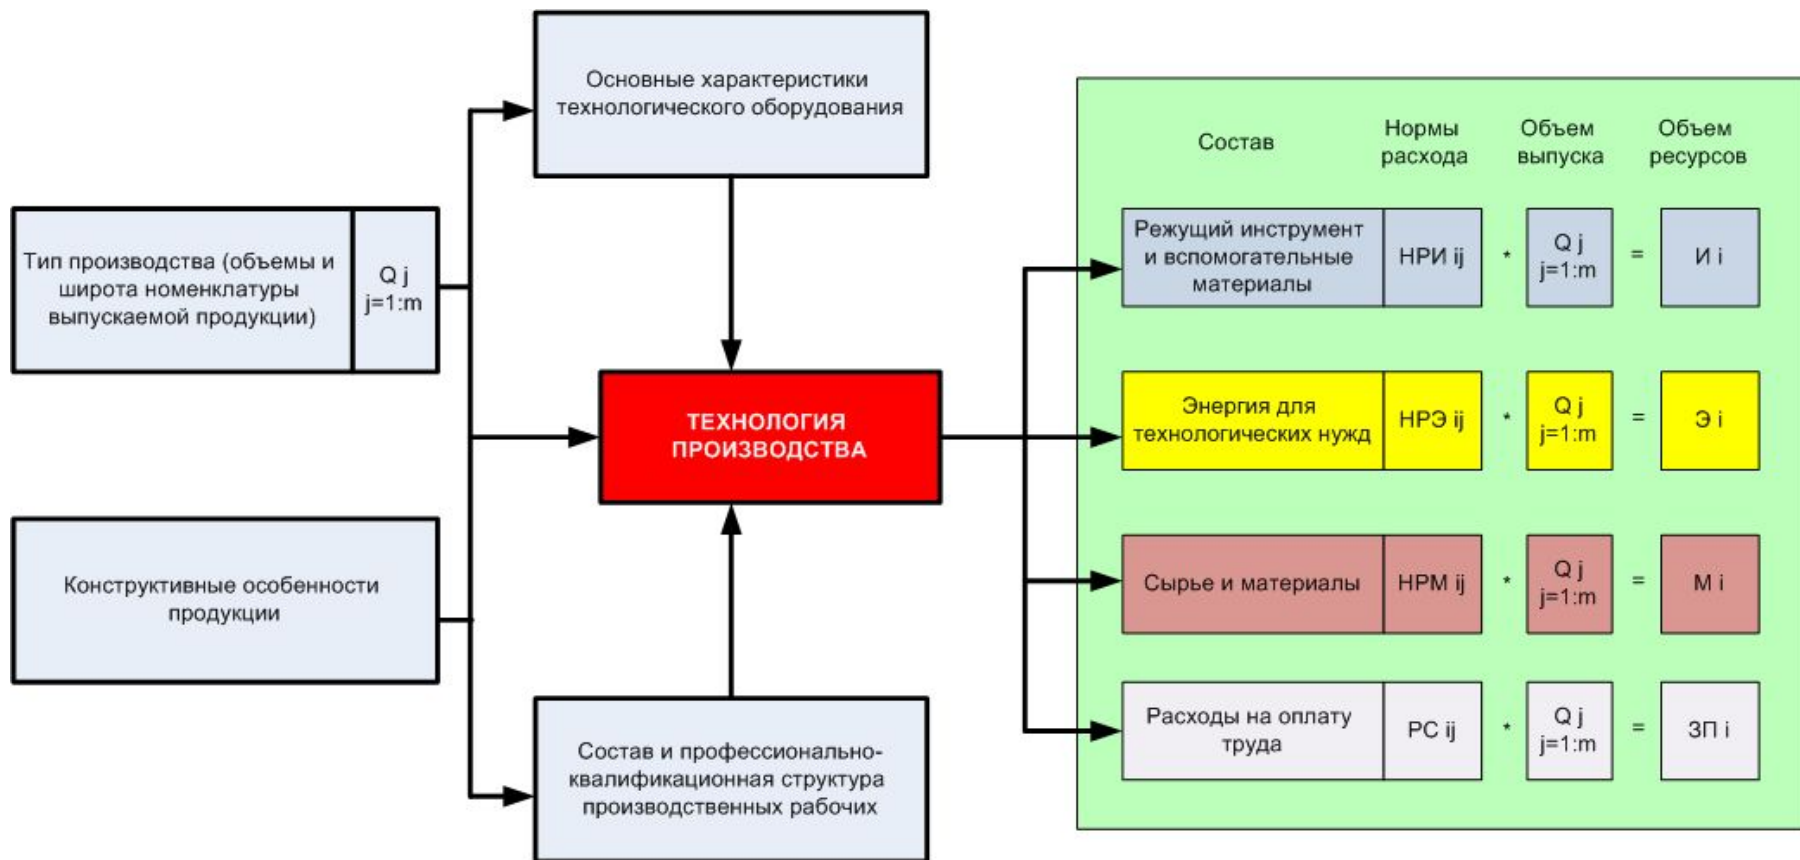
Основные характеристики технологического оборудования

Тип производства (объемы и широта номенклатуры выпускаемой продукции)

Q j
j=1:m

Конструктивные особенности продукции

ТЕХНОЛОГИЯ ПРОИЗВОДСТВА

Состав и профессионально-квалификационная структура производственных рабочих

| Состав | Нормы расхода | | Объем выпуска | | Объем ресурсов |
|---|---|---|---|---|---|
| Режущий инструмент и вспомогательные материалы | НРИ ij | * | Q j j=1:m | = | И i |
| Энергия для технологических нужд | НРЭ ij | * | Q j j=1:m | = | Э i |
| Сырье и материалы | НРМ ij | * | Q j j=1:m | = | М i |
| Расходы на оплату труда | РС ij | * | Q j j=1:m | = | ЗП i |